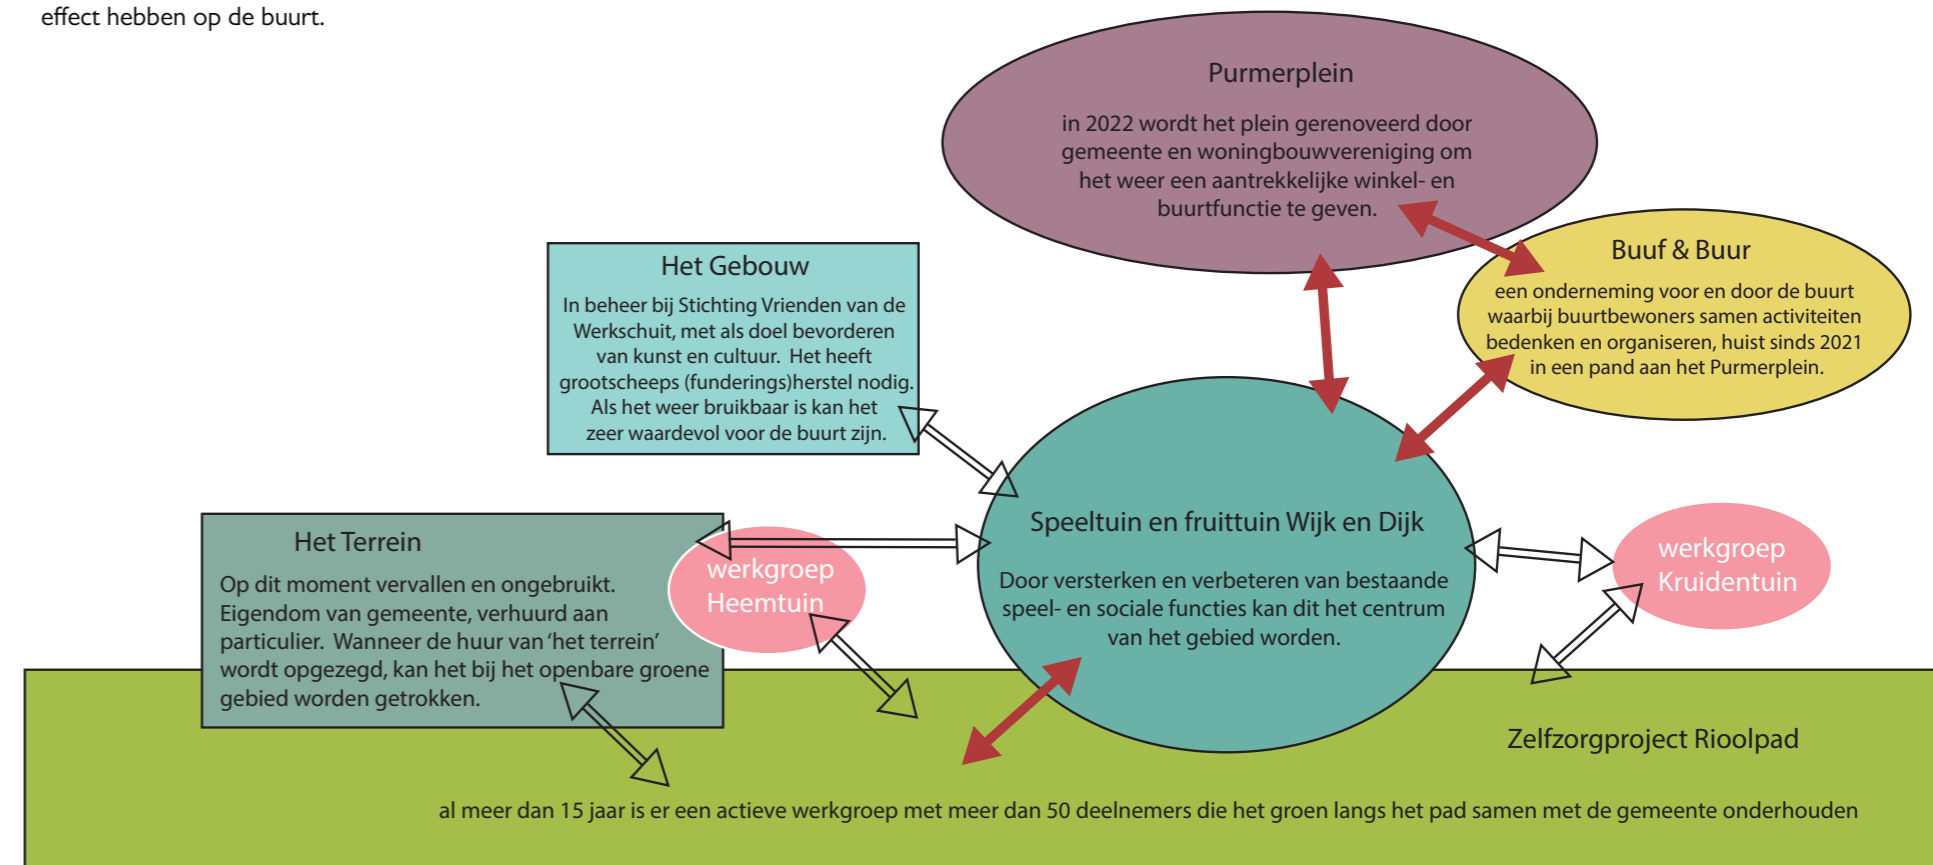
effect hebben op de buurt.

Purmerplein

in 2022 wordt het plein gerenoveerd door gemeente en woningbouwvereniging om het weer een aantrekkelijke winkel- en buurtfunctie te geven.

Buuf & Buur

een onderneming voor en door de buurt waarbij buurtbewoners samen activiteiten bedenken en organiseren, huist sinds 2021 in een pand aan het Purmerplein.

Het Gebouw

In beheer bij Stichting Vrienden van de Werkschuit, met als doel bevorderen van kunst en cultuur. Het heeft grootscheeps (funderings)herstel nodig. Als het weer bruikbaar is kan het zeer waardevol voor de buurt zijn.

Speeltuin en fruittuin Wijk en Dijk

Door versterken en verbeteren van bestaande speel- en sociale functies kan dit het centrum van het gebied worden.

Het Terrein

Op dit moment vervallen en ongebruikt. Eigendom van gemeente, verhuurd aan particulier. Wanneer de huur van 'het terrein' wordt opgezegd, kan het bij het openbare groene gebied worden getrokken.

werkgroep Heemtuin

werkgroep Kruidentuin

Zelfzorgproject Rioolpad

al meer dan 15 jaar is er een actieve werkgroep met meer dan 50 deelnemers die het groen langs het pad samen met de gemeente onderhouden